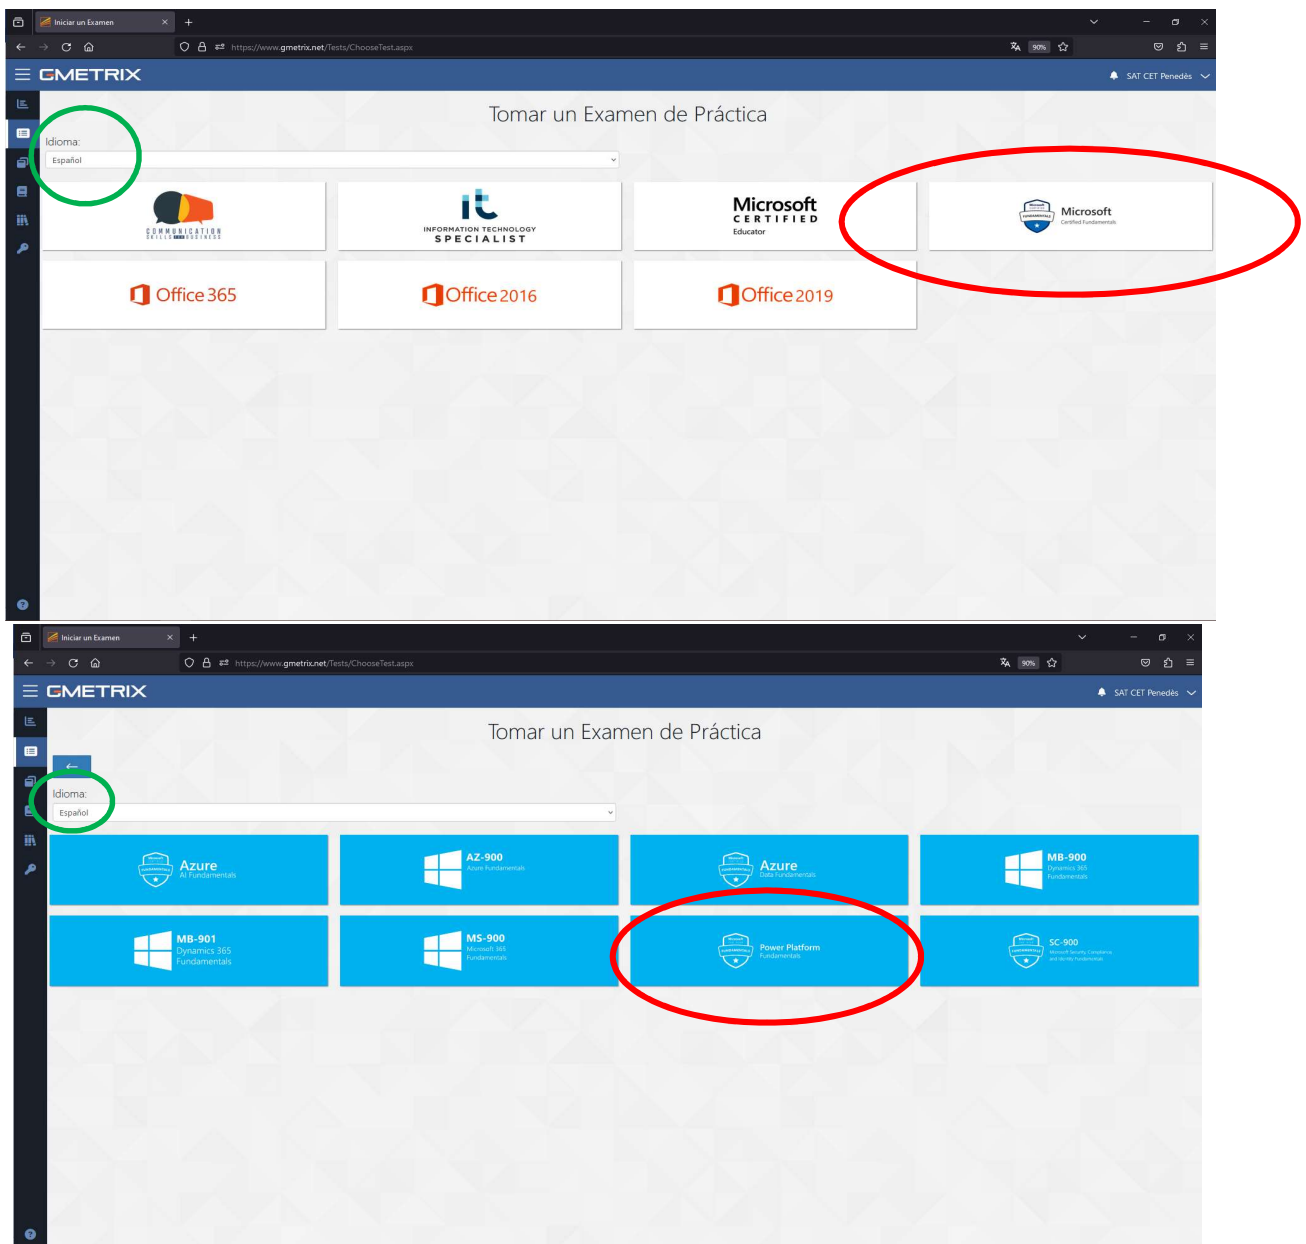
Iniciar un Examen
https://www.gmetrix.net/Tests/ChooseTest.aspx
90%
GMETRIX
SAT CET Penedès
Tomar un Examen de Práctica
Idioma:
Español
COMMUNICATION SKILLS FOR BUSINESS
it INFORMATION TECHNOLOGY SPECIALIST
Microsoft CERTIFIED Educator
Microsoft Certified Fundamentals
Office 365
Office 2016
Office 2019

Iniciar un Examen
https://www.gmetrix.net/Tests/ChooseTest.aspx
90%
GMETRIX
SAT CET Penedès
Tomar un Examen de Práctica
Idioma:
Español
Azure AI Fundamentals
AZ-900 Azure Fundamentals
Azure Data Fundamentals
MB-900 Dynamics 365 Fundamentals
MB-901 Dynamics 365 Fundamentals
MS-900 Microsoft 365 Fundamentals
Power Platform Fundamentals
SC-900 Microsoft Security, Compliance and Identity Fundamentals